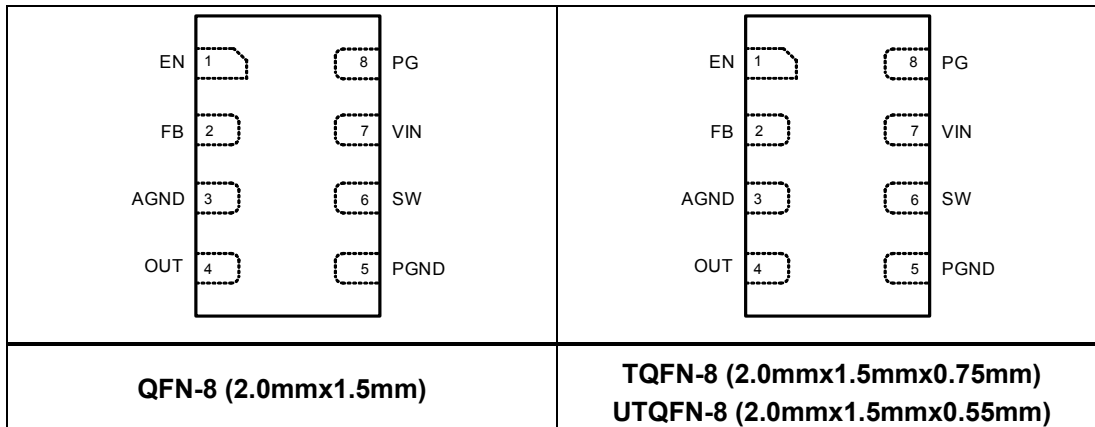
| EN 1 8 PG<br>FB 2 7 VIN<br>AGND 3 6 SW<br>OUT 4 5 PGND | EN 1 8 PG<br>FB 2 7 VIN<br>AGND 3 6 SW<br>OUT 4 5 PGND |
|---|---|
| **QFN-8 (2.0mmx1.5mm)** | **TQFN-8 (2.0mmx1.5mmx0.75mm)**<br>**UTQFN-8 (2.0mmx1.5mmx0.55mm)** |